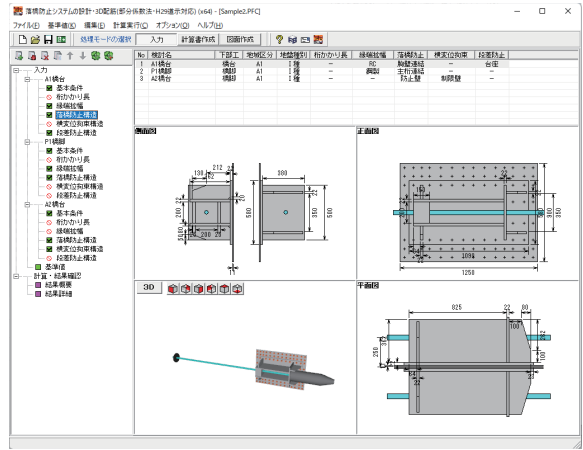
落橋防止システムの設計・3D配筋(部分係数法・H29道示対応) (x64) - [Sample2.PFC]

ファイル(F) 基準値(K) 編集(E) 計算実行(C) オプション(O) ヘルプ(H)

処理モードの選択 入力 計算書作成 図面作成

入力
A1橋台
基本条件
桁かかり長
縁端拡幅
落橋防止構造
横変位拘束構造
段差防止構造
P1橋脚
基本条件
桁かかり長
縁端拡幅
落橋防止構造
横変位拘束構造
段差防止構造
A2橋台
基本条件
桁かかり長
縁端拡幅
落橋防止構造
横変位拘束構造
段差防止構造
基準値
計算・結果確認
結果概要
結果詳細

| No | 検討名 | 下部工 | 地域区分 | 地盤種別 | 桁かかり長 | 縁端拡幅 | 落橋防止 | 横変位拘束 | 段差防止 |
|---|---|---|---|---|---|---|---|---|---|
| 1 | A1橋台 | 橋台 | A1 | I種 | − | RC | 胸壁連結 | − | 台座 |
| 2 | P1橋脚 | 橋脚 | A1 | I種 | − | 鋼製 | 主桁連結 | − | − |
| 3 | A2橋台 | 橋台 | A1 | I種 | − | − | 防止壁 | 制限壁 | − |

側面図
212 2
130 82
380
200 2
580
350
20
580
200 20
60

正面図
380
350
580
1050
1250

3D

平面図
825
22 80
100
250
100
350